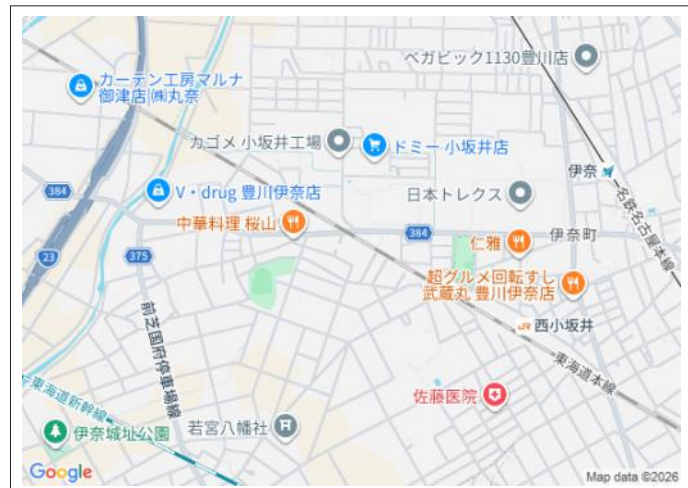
ベガビック1130豊川店

カーテン工房マルナ御津店 ㈱丸奈

カゴメ 小坂井工場

ドミー 小坂井店

伊奈

名鉄名古屋本線

384

V・drug 豊川伊奈店

日本トレクス

中華料理 桜山

384

仁雅

伊奈町

23

375

超グルメ回転すし武蔵丸 豊川伊奈店

前芝国府停車場線

西小坂井

東海道本線

東海道新幹線

佐藤医院

伊奈城址公園

若宮八幡社

Google

Map data ©2026